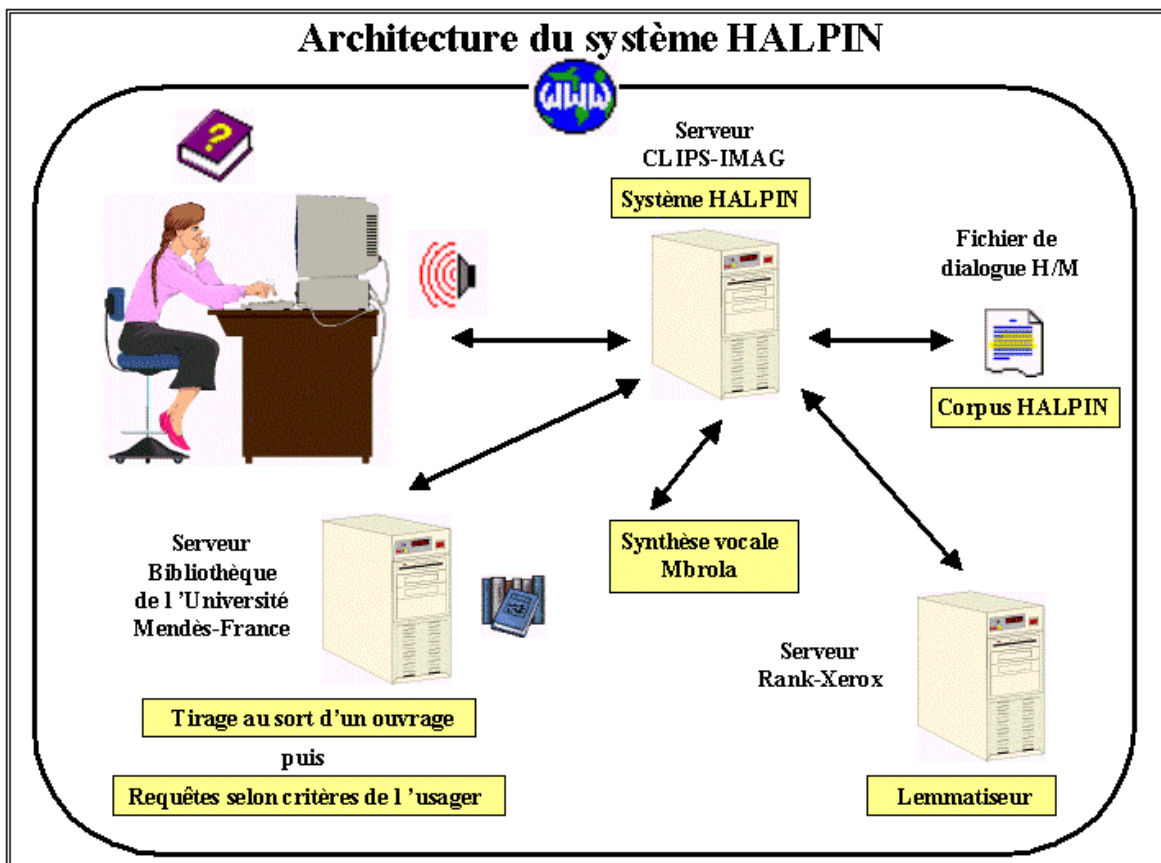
Architecture du système HALPIN

WWW

?

Serveur
CLIPS-IMAG

Système HALPIN

Fichier de
dialogue H/M

Corpus HALPIN

Serveur
Bibliothèque
de l 'Université
Mendès-France

Synthèse vocale
Mbrola

Serveur
Rank-Xerox

Tirage au sort d'un ouvrage

puis

Requêtes selon critères de l 'usager

Lemmatiseur